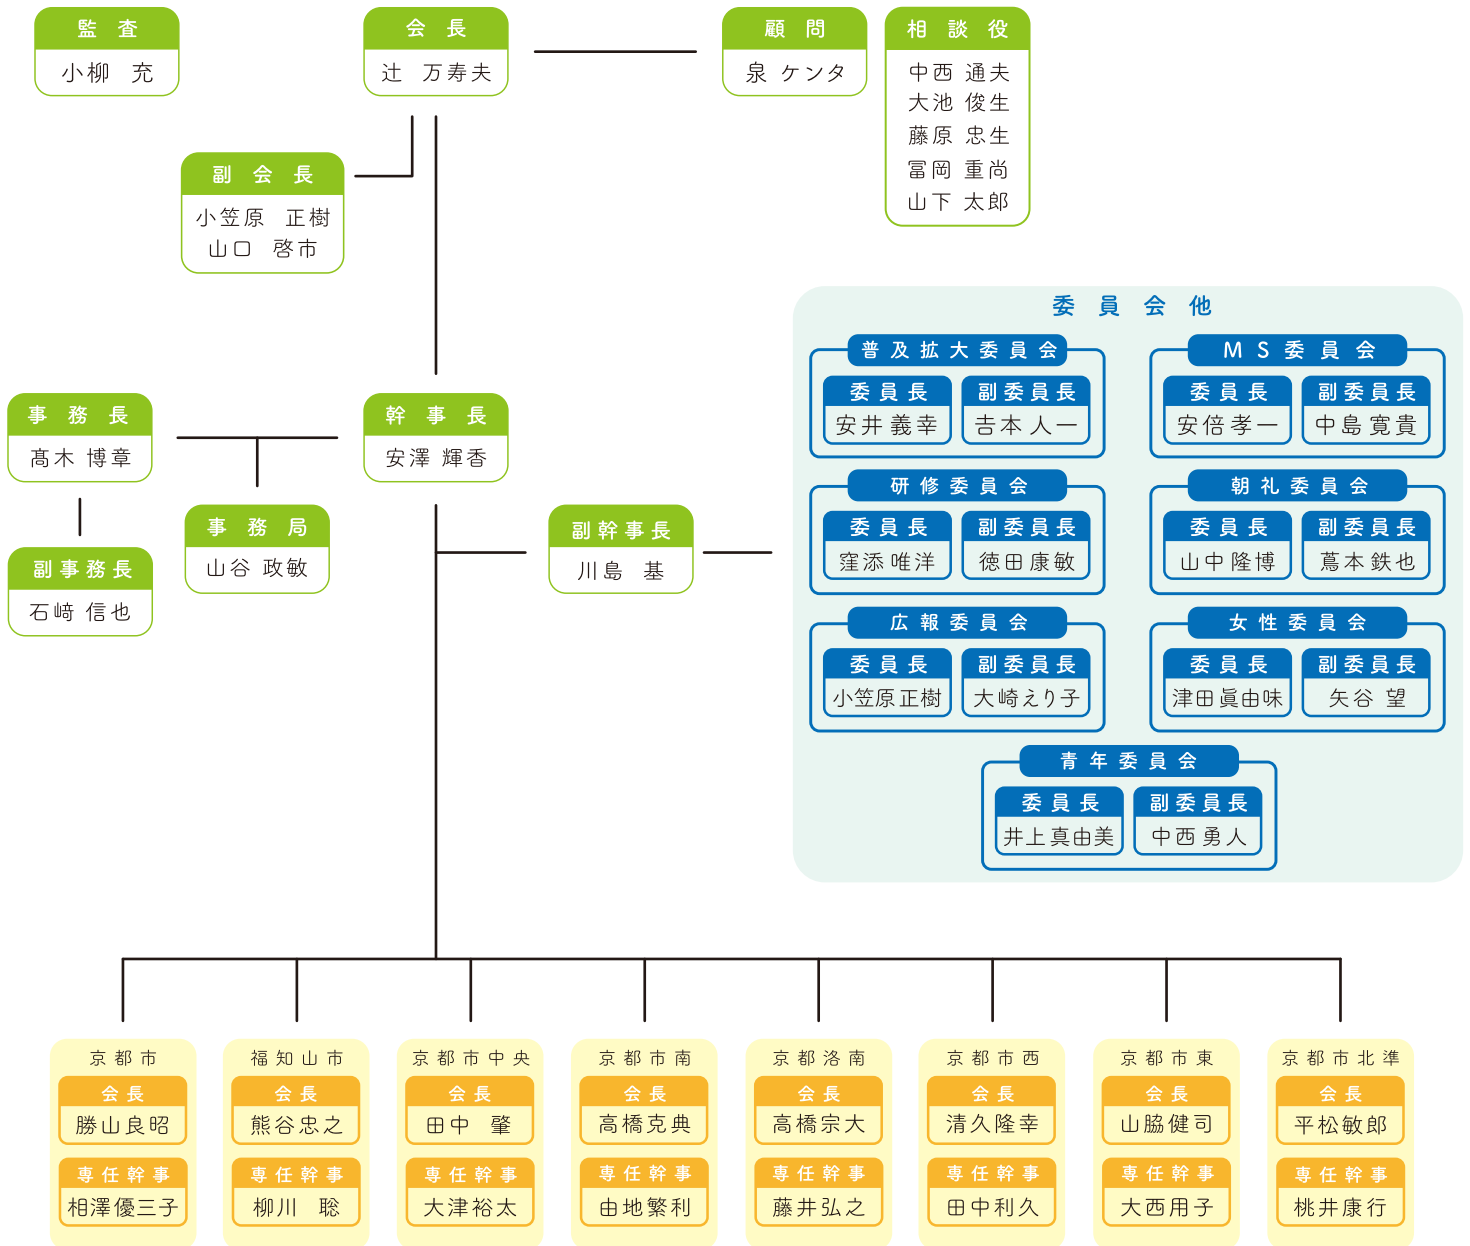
監 査
小柳 充

会 長
辻 万寿夫

顧 問
泉 ケンタ

相 談 役
中西 通夫
大池 俊生
藤原 忠生
冨岡 重尚
山下 太郎

副 会 長
小笠原 正樹
山口 啓市

委 員 会 他

普 及 拡 大 委 員 会
委 員 長
安井 義幸
副 委 員 長
吉本 人一

M S 委 員 会
委 員 長
安倍 孝一
副 委 員 長
中島 寛貴

研 修 委 員 会
委 員 長
窪添 唯洋
副 委 員 長
徳田 康敏

朝 礼 委 員 会
委 員 長
山中 隆博
副 委 員 長
蔦本 鉄也

広 報 委 員 会
委 員 長
小笠原正樹
副 委 員 長
大崎えり子

女 性 委 員 会
委 員 長
津田眞由味
副 委 員 長
矢谷 望

青 年 委 員 会
委 員 長
井上真由美
副 委 員 長
中西 勇人

事 務 長
髙木 博章

副 事 務 長
石崎 信也

事 務 局
山谷 政敏

幹 事 長
安澤 輝香

副 幹 事 長
川島 基

京 都 市
会 長
勝山良昭
専 任 幹 事
相澤優三子

福 知 山 市
会 長
熊谷忠之
専 任 幹 事
柳川 聡

京 都 市 中 央
会 長
田中 肇
専 任 幹 事
大津裕太

京 都 市 南
会 長
高橋克典
専 任 幹 事
由地繁利

京 都 洛 南
会 長
高橋宗大
専 任 幹 事
藤井弘之

京 都 市 西
会 長
清久隆幸
専 任 幹 事
田中利久

京 都 市 東
会 長
山脇健司
専 任 幹 事
大西用子

京 都 市 北 準
会 長
平松敏郎
専 任 幹 事
桃井康行